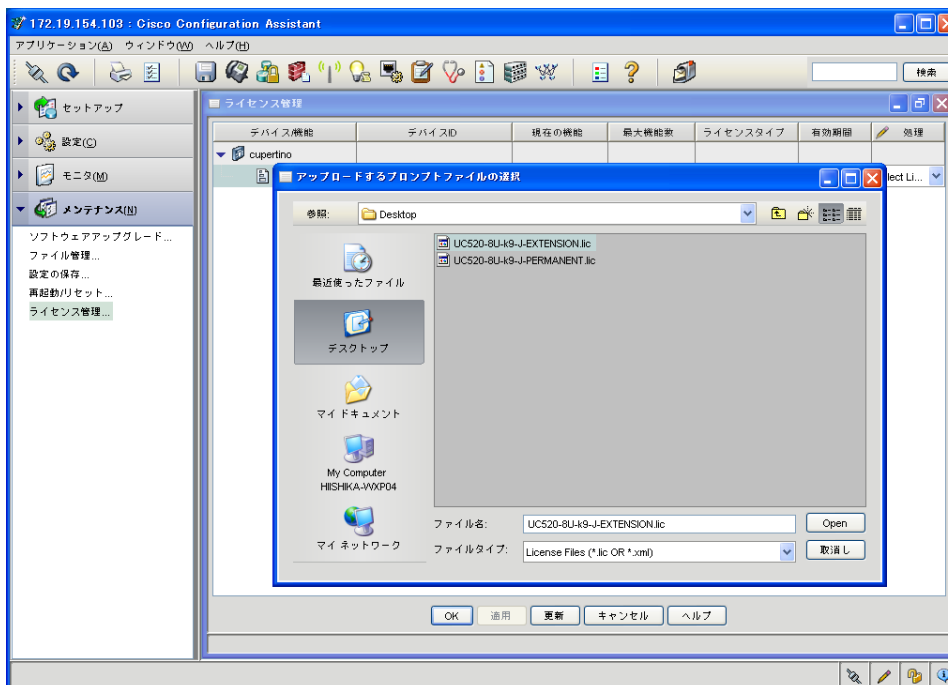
172.19.154.103 : Cisco Configuration Assistant

アプリケーション(A) ウィンドウ(W) ヘルプ(H)

検索

セットアップ

設定(C)

モニタ(M)

メンテナンス(N)

ソフトウェアアップグレード...
ファイル管理...
設定の保存...
再起動/リセット...
ライセンス管理...

ライセンス管理

| デバイス/機能 | デバイスID | 現在の機能 | 最大機能数 | ライセンスタイプ | 有効期間 | 処理 |
|---|---|---|---|---|---|---|
| cupertino | | | | | | |
| | | | | | | lect Li... |

アップロードするプロンプトファイルの選択

参照: Desktop

最近使ったファイル

デスクトップ

マイ ドキュメント

My Computer
HIISHIKA-WXP04

マイ ネットワーク

UC520-8U-k9-J-EXTENSION.lic
UC520-8U-k9-J-PERMANENT.lic

ファイル名: UC520-8U-k9-J-EXTENSION.lic
Open

ファイルタイプ: License Files (*.lic OR *.xml)
取消し

OK 適用 更新 キャンセル ヘルプ